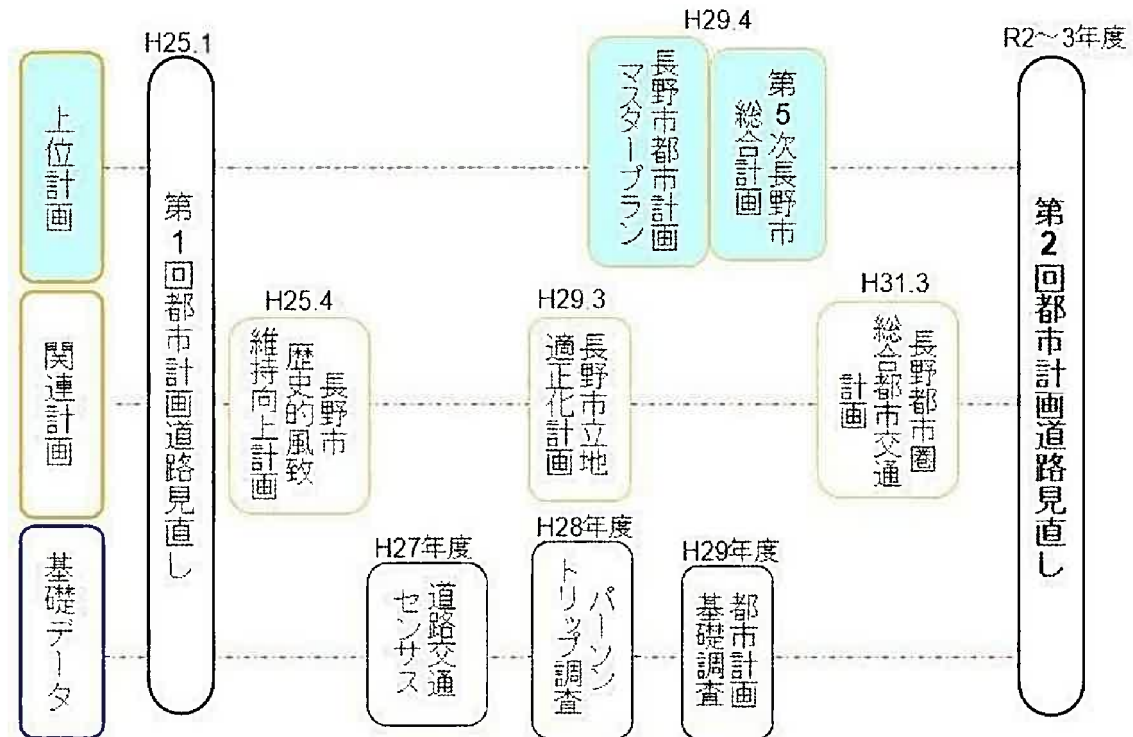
上位計画

関連計画

基礎データ

H25.1
第1回都市計画道路見直し

H25.4
長野市歴史的風致維持向上計画

H27年度
道路交通センサス

H29.4
長野市都市計画マスタープラン

第5次長野市総合計画

H29.3
長野市立地適正化計画

H28年度
パーソントリップ調査

H29年度
都市計画基礎調査

H31.3
長野都市圏総合都市交通計画

R2～3年度
第2回都市計画道路見直し